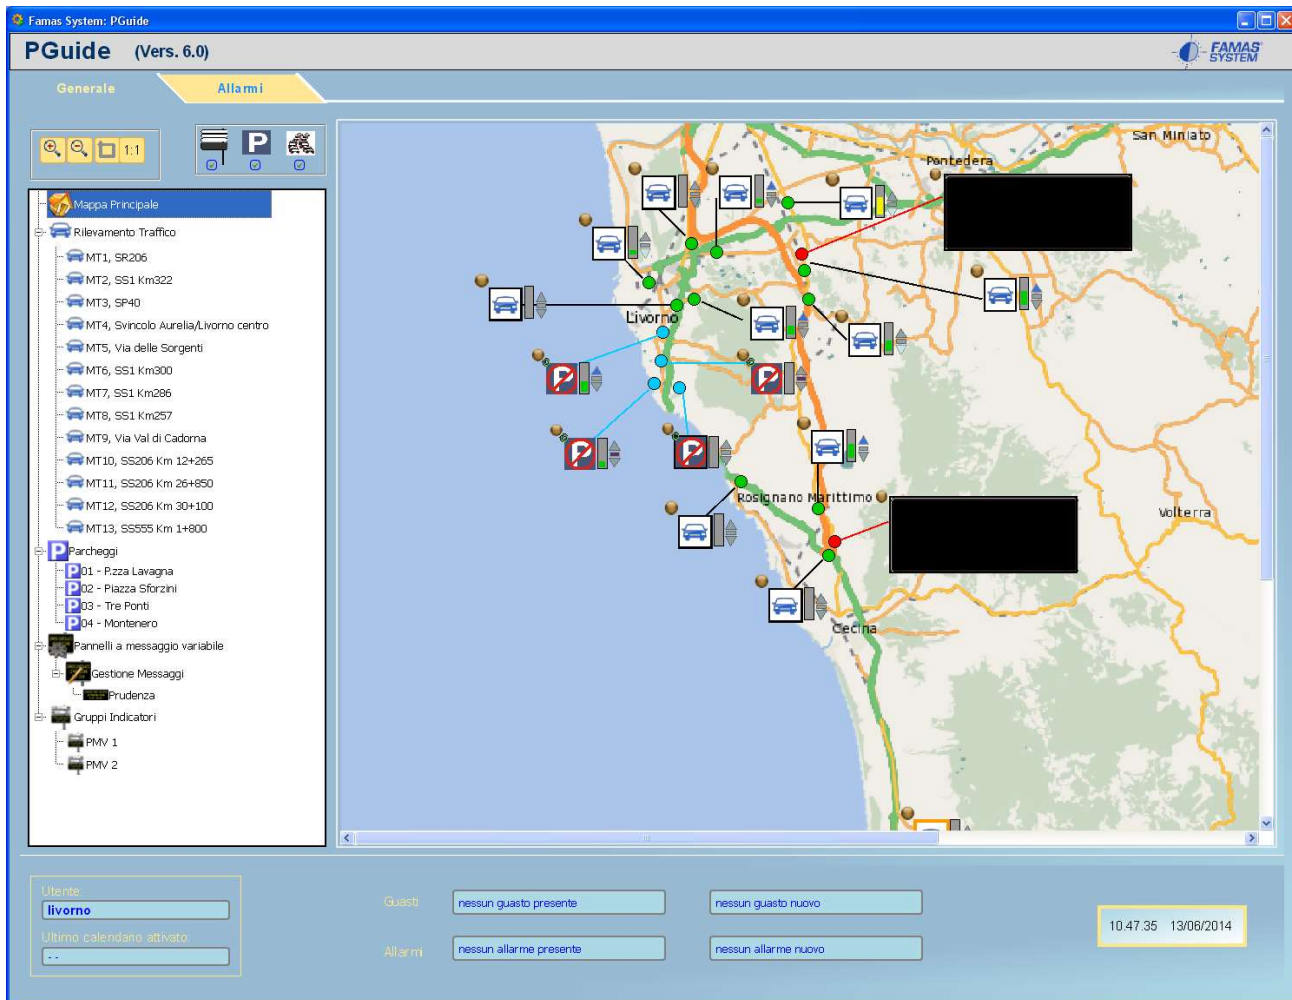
Famas System: PGuide

PGuide (Vers. 6.0)

FAMAS SYSTEM

Generale

Allarmi

1:1

P

Mappa Principale
Rilevamento Traffico
MT1, SR206
MT2, SS1 Km322
MT3, SP40
MT4, Svincolo Aurelia/Livorno centro
MT5, Via delle Sorgenti
MT6, SS1 Km300
MT7, SS1 Km286
MT8, SS1 Km257
MT9, Via Val di Cadorna
MT10, SS206 Km 12+265
MT11, SS206 Km 26+850
MT12, SS206 Km 30+100
MT13, SS555 Km 1+800
Parcheggi
01 - P.zza Lavagna
02 - Piazza Sforzini
03 - Tre Ponti
04 - Montenero
Pannelli a messaggio variabile
Gestione Messaggi
Prudenza
Gruppi Indicatori
PMV 1
PMV 2

San Miniato
Pontedera
Livorno
Rosignano Marittimo
Volterra
Cecina

Utente
livorno
Ultimo calendario attivato
- -

Guasti
nessun guasto presente
nessun guasto nuovo

Allarmi
nessun allarme presente
nessun allarme nuovo

10.47.35 13/06/2014